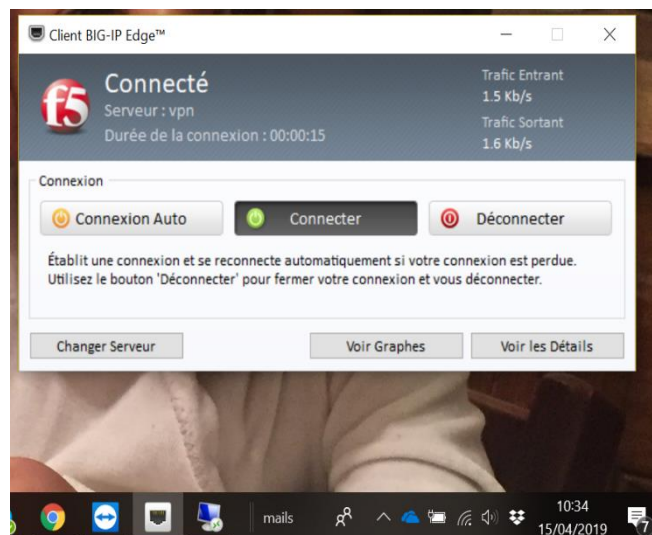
Client BIG-IP Edge™

f5

Connecté
Serveur : vpn
Durée de la connexion : 00:00:15

Trafic Entrant
1.5 Kb/s
Trafic Sortant
1.6 Kb/s

Connexion

Connexion Auto

Connecter

Déconnecter

Établit une connexion et se reconnecte automatiquement si votre connexion est perdue. Utilisez le bouton 'Déconnecter' pour fermer votre connexion et vous déconnecter.

Changer Serveur

Voir Graphes

Voir les Détails

mails

10:34
15/04/2019

7